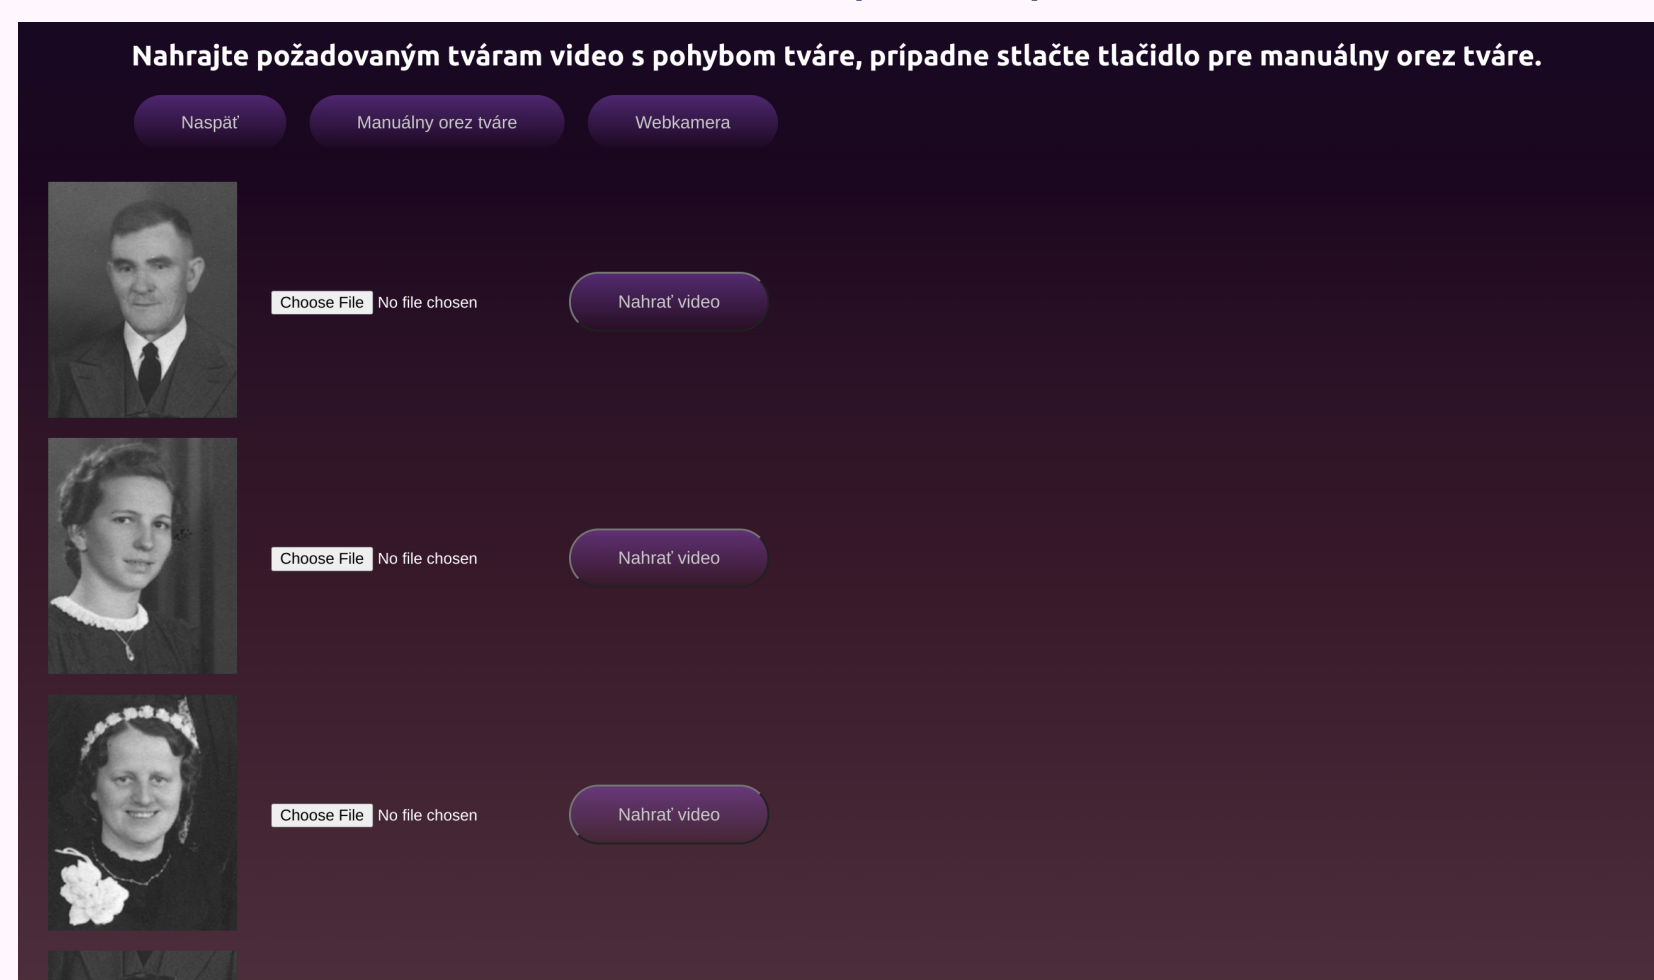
Nahrajte požadovaným tváram video s pohybom tváre, prípadne stlačte tlačidlo pre manuálny orez tváre.

Naspäť

Manuálny orez tváre

Webkamera

Choose File No file chosen

Nahrať video

Choose File No file chosen

Nahrať video

Choose File No file chosen

Nahrať video